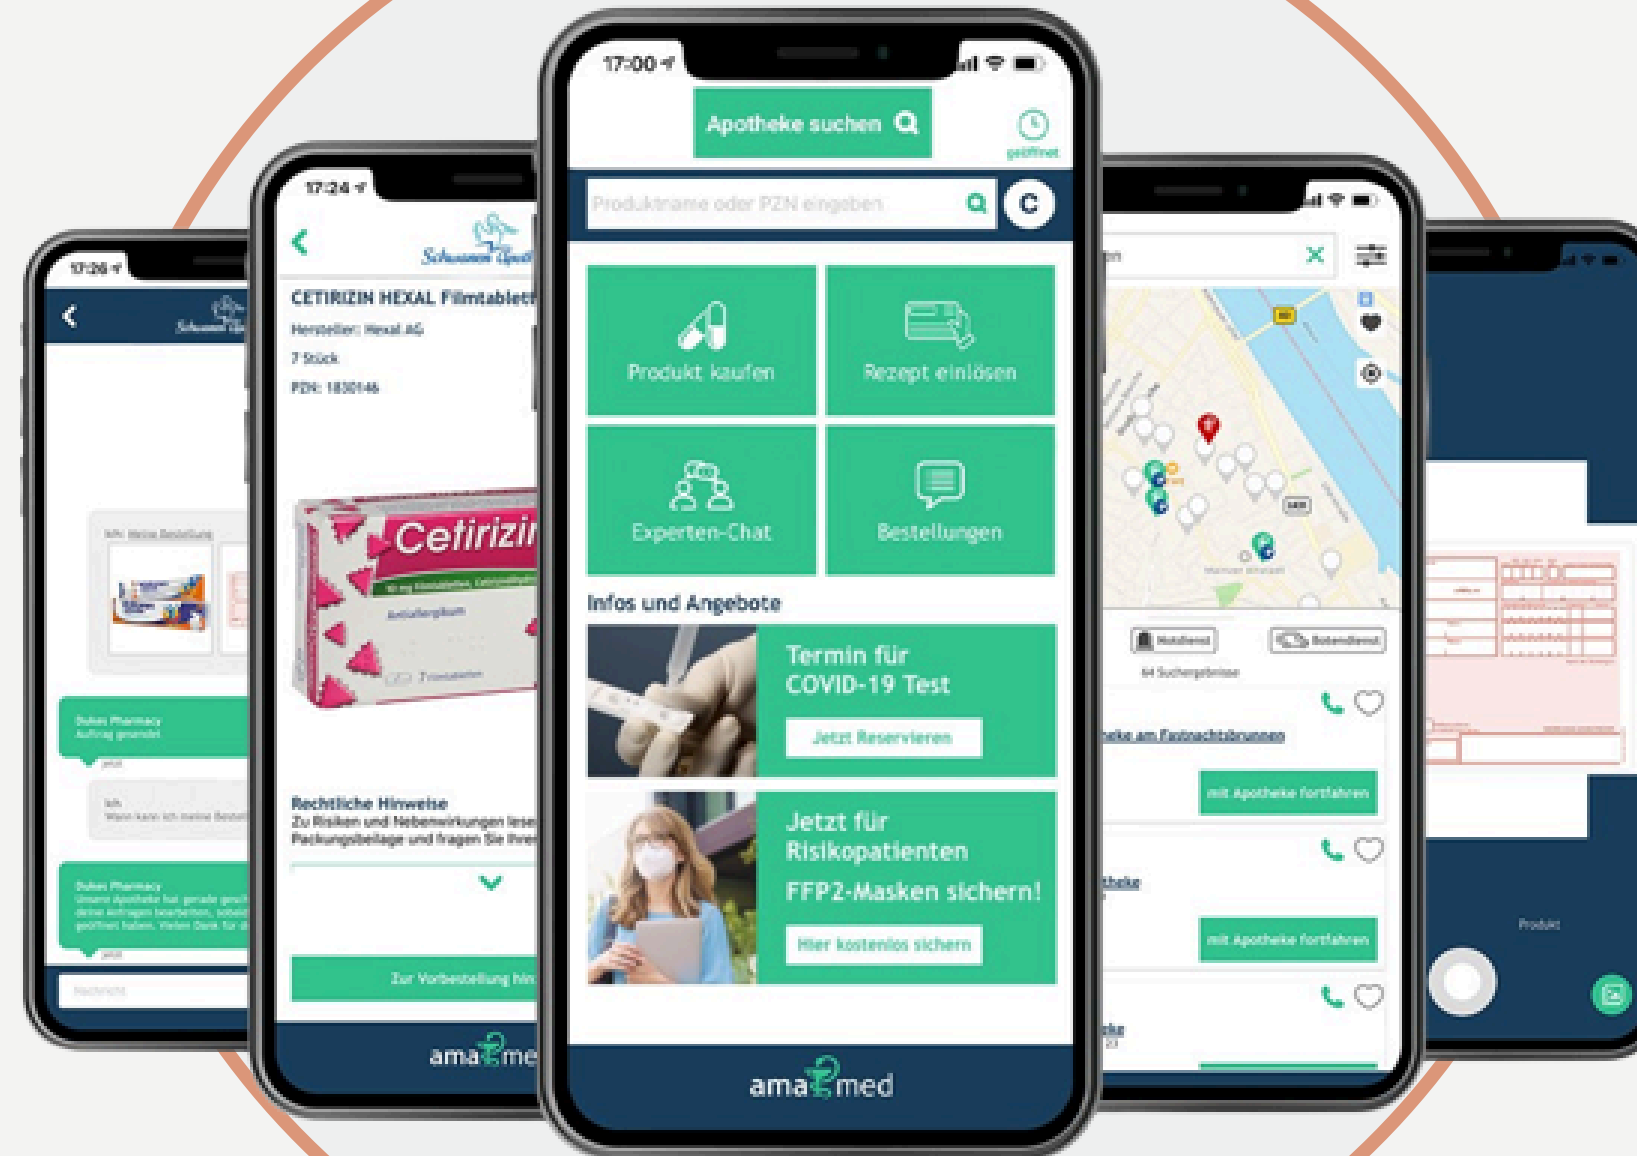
17:26

Schwanen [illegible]

Ich: Meine Bestellung

Dukes Pharmacy
Auftrag gesendet

jetzt

Ich
Wann kann ich meine Best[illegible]

Dukes Pharmacy
Unsere Apotheke hat gerade gesi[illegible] deine Anfragen bearbeiten, sobal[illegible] geöffnet haben. Vielen Dank für d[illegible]

jetzt

Nachricht

17:24

Schwanen Apoth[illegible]

CETIRIZIN HEXAL Filmtablett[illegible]

Hersteller: Hexal AG

7 Stück

PZN: 1830146

Cetirizi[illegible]

Rechtliche Hinweise

Zu Risiken und Nebenwirkungen lese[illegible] Packungsbeilage und fragen Sie Ihre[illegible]

Zur Vorbestellung hin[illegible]

ama med

17:00

Apotheke suchen

geöffnet

Produktname oder PZN eingeben

Produkt kaufen

Rezept einlösen

Experten-Chat

Bestellungen

Infos und Angebote

Termin für COVID-19 Test

Jetzt Reservieren

Jetzt für Risikopatienten FFP2-Masken sichern!

Hier kostenlos sichern

ama med

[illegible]n

Botendienst

64 Suchergebnisse

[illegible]eke am Fastnachtsbrunnen

mit Apotheke fortfahren

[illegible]theke

mit Apotheke fortfahren

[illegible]eke

Produkt